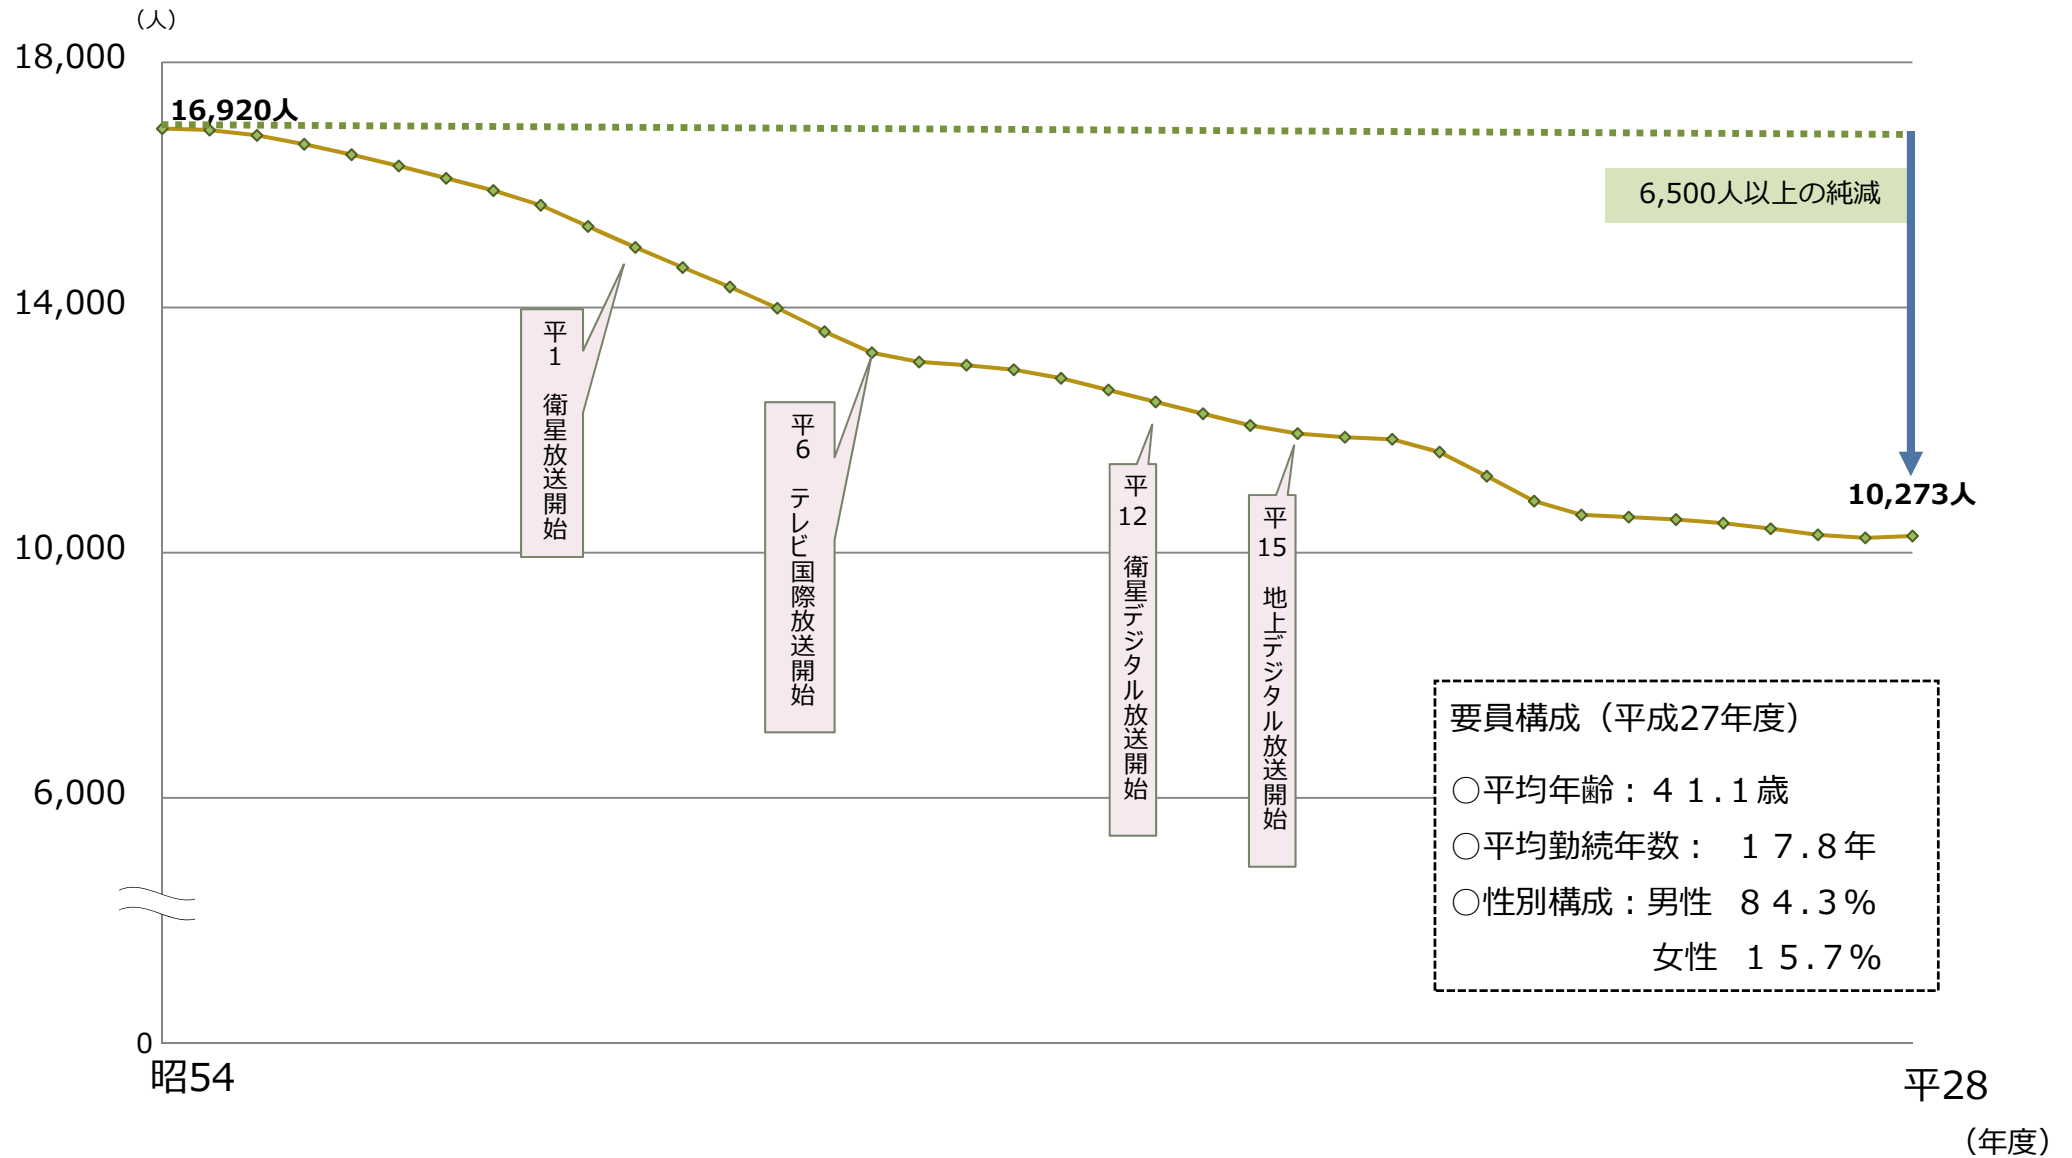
（人）

18,000

14,000

10,000

6,000

0

16,920人

6,500人以上の純減

10,273人

平1 衛星放送開始

平6 テレビ国際放送開始

平12 衛星デジタル放送開始

平15 地上デジタル放送開始

要員構成（平成27年度）

○平均年齢：４１.１歳

○平均勤続年数：　１７.８年

○性別構成：男性　８４.３%

女性　１５.７%

昭54

平28

（年度）